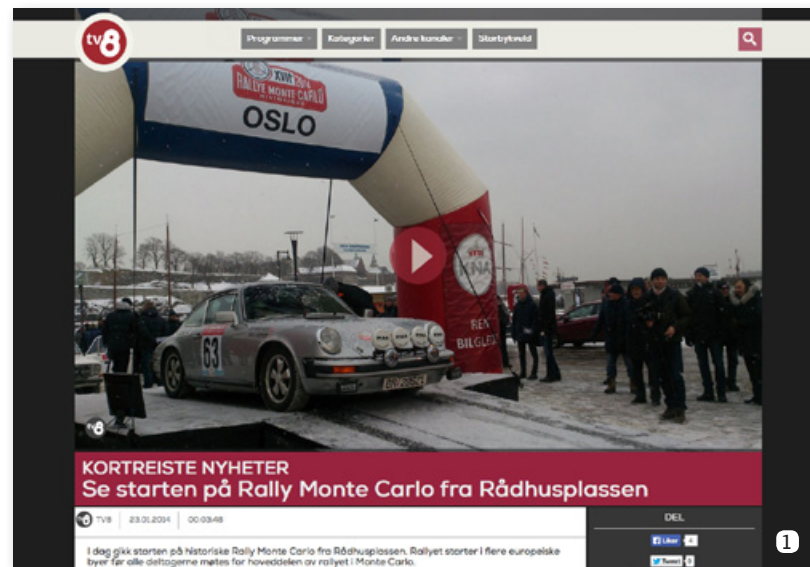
tv8

Programmer Kategorier Andre kanaler Startbyktwild

XVIII RALLYE MONTE CARLO HISTORIQUE

OSLO

KNA

REN BILGLEDE

63

tv8

KORTREISTE NYHETER

Se starten på Rally Monte Carlo fra Rådhusplassen

TV8 23.01.2014 00:03:48

DEL

I dag gikk starten på historiske Rally Monte Carlo fra Rådhusplassen. Rallyet starter i flere europeiske byer før alle deltagerne møtes for hovedelen av rallyet i Monte Carlo.

Liker 4

Tweet 0

1